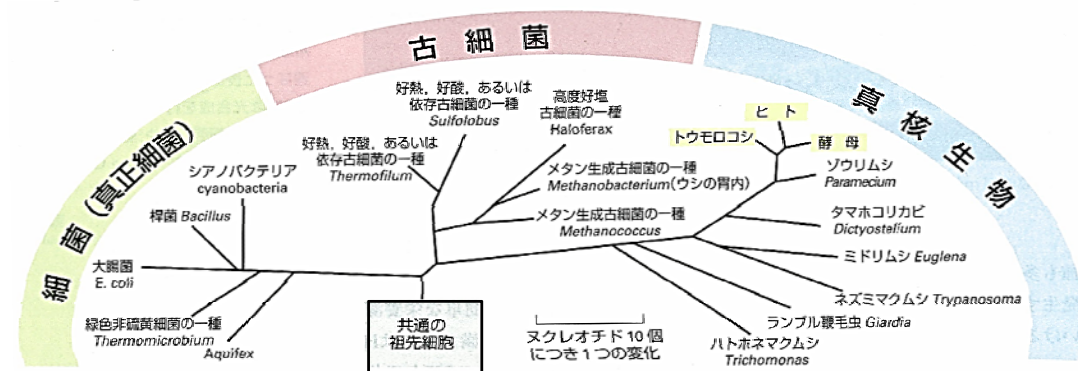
細菌(真正細菌)

古細菌

真核生物

好熱，好酸，あるいは依存古細菌の一種
Sulfolobus

高度好塩古細菌の一種
Haloferax

好熱，好酸，あるいは依存古細菌の一種
Thermofilum

シアノバクテリア
cyanobacteria

桿菌 Bacillus

メタン生成古細菌の一種
Methanobacterium(ウシの胃内)

メタン生成古細菌の一種
Methanococcus

大腸菌
E. coli

緑色非硫黄細菌の一種
Thermomicrobium

Aquifex

共通の祖先細胞

ヌクレオチド 10 個につき 1 つの変化

ヒト

トウモロコシ

酵母

ゾウリムシ
Paramecium

タマホコリカビ
Dictyostelium

ミドリムシ Euglena

ネズミマクムシ Trypanosoma

ランブル鞭毛虫 Giardia

ハトホネマクムシ
Trichomonas